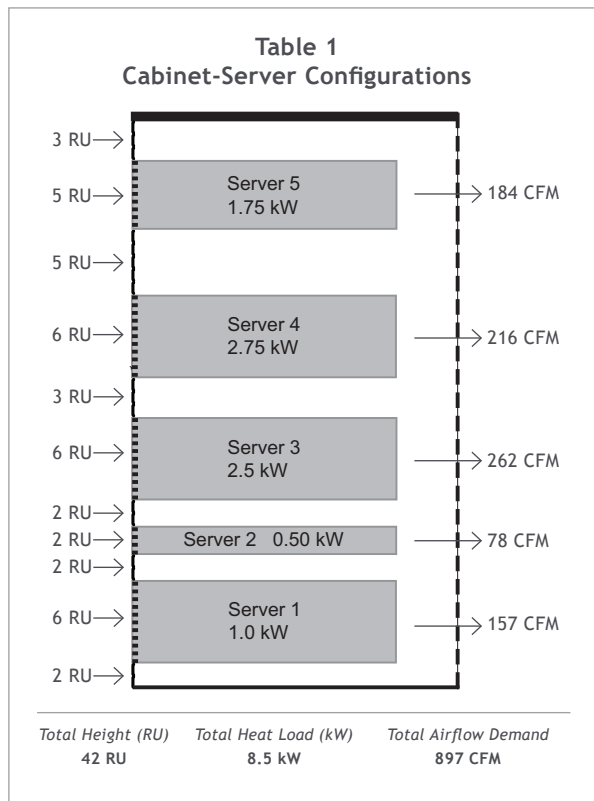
Table 1
Cabinet-Server Configurations

3 RU
5 RU
5 RU
6 RU
3 RU
6 RU
2 RU
2 RU
2 RU
6 RU
2 RU

Server 5
1.75 kW

Server 4
2.75 kW

Server 3
2.5 kW

Server 2 0.50 kW

Server 1
1.0 kW

184 CFM
216 CFM
262 CFM
78 CFM
157 CFM

| Total Height (RU) | Total Heat Load (kW) | Total Airflow Demand |
|---|---|---|
| 42 RU | 8.5 kW | 897 CFM |